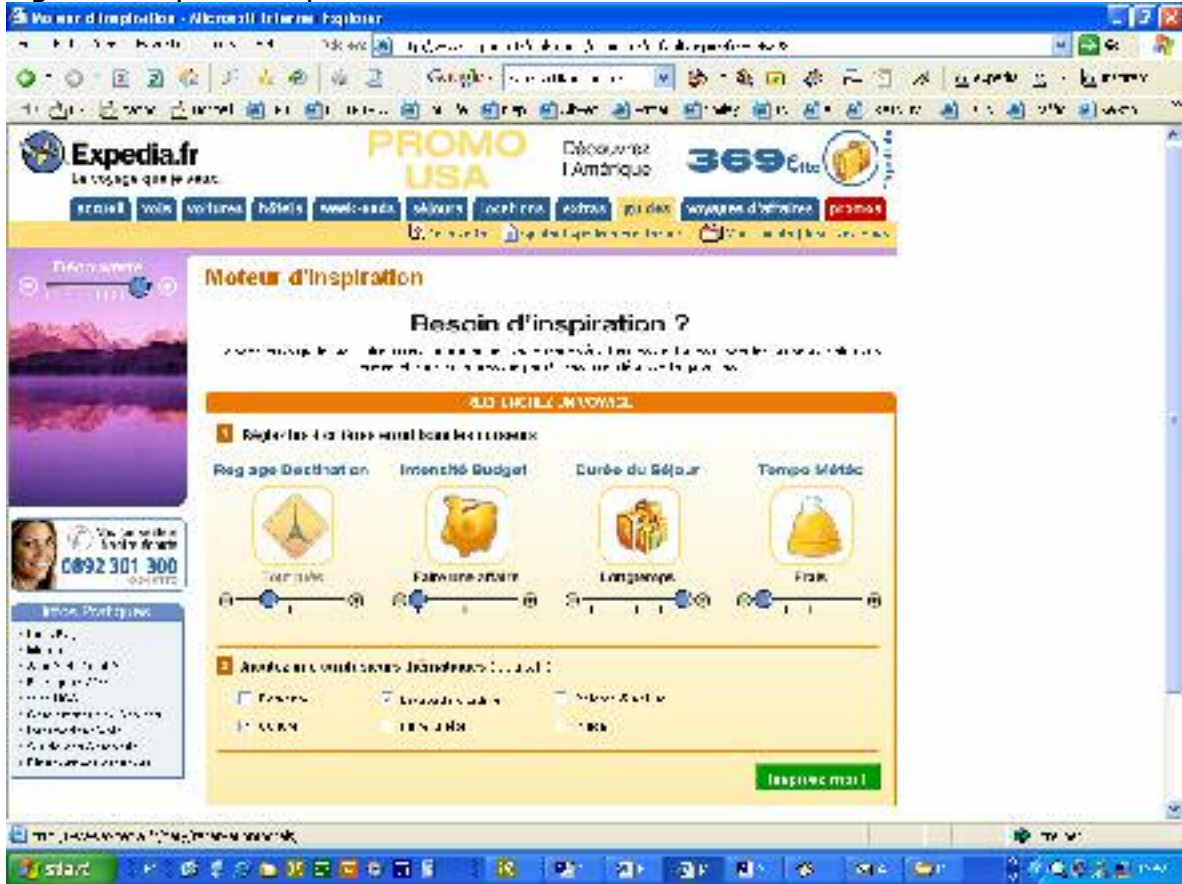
Moteur d'inspiration - Microsoft Internet Explorer

Google

Expedia.fr
Le voyage que je veux.

PROMO USA
Découvrez l'Amérique
369€

accueil | vols | voitures | hôtels | week-ends | séjours | locations | extras | guides | voyages d'affaires | promos

Découverte

Moteur d'inspiration

Besoin d'inspiration ?

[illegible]

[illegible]

1 Réglez les 4 critères en utilisant les curseurs

Reglage Destination | Intensité Budget | Durée du Séjour | Tempo Météo

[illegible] | Faire une affaire | Long séjour | Frais

0892 301 300

Infos Pratiques

2 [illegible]

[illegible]

Inspirez-moi !

start